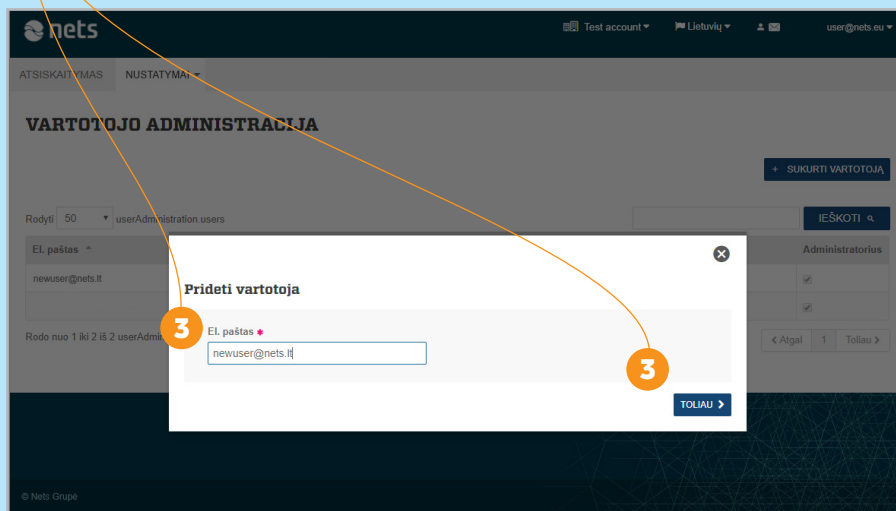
nets

Test account ▾ Lietuvių ▾ user@nets.eu ▾

ATSISKAITYMAS NUSTATYMAI ▾

VARTOTOJO ADMINISTRACIJA

+ SUKURTI VARTOTOJĄ

Rodyti 50 ▾ userAdministration.users

IEŠKOTI

El. paštas

Administratorius

newuser@nets.lt

Rodo nuo 1 iki 2 iš 2 userAdmin

‹ Atgal 1 Toliau ›

Prideti vartotoja

El. paštas *

newuser@nets.lt

3

3

TOLIAU ›

© Nets Grupė